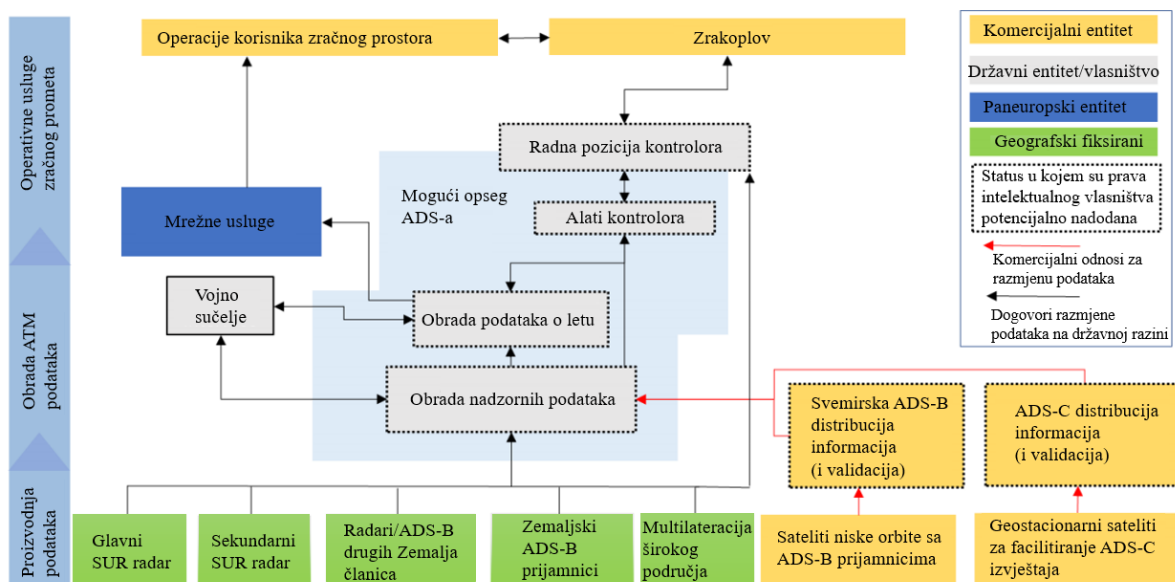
Operativne usluge zračnog prometa

Obrada ATM podataka

Proizvodnja podataka

Operacije korisnika zračnog prostora

Zrakoplov

Radna pozicija kontrolora

Mogući opseg ADS-a

Alati kontrolora

Mrežne usluge

Vojno sučelje

Obrada podataka o letu

Obrada nadzornih podataka

Svemirska ADS-B distribucija informacija (i validacija)

ADS-C distribucija informacija (i validacija)

Glavni SUR radar

Sekundarni SUR radar

Radari/ADS-B drugih Zemalja članica

Zemaljski ADS-B prijamnici

Multilateracija širokog područja

Sateliti niske orbite sa ADS-B prijamnicima

Geostacionarni sateliti za facilitiranje ADS-C izvještaja

Komercijalni entitet

Državni entitet/vlasništvo

Paneuropski entitet

Geografski fiksirani

Status u kojem su prava intelektualnog vlasništva potencijalno nadodana

Komercijalni odnosi za razmjenu podataka

Dogovori razmjene podataka na državnoj razini